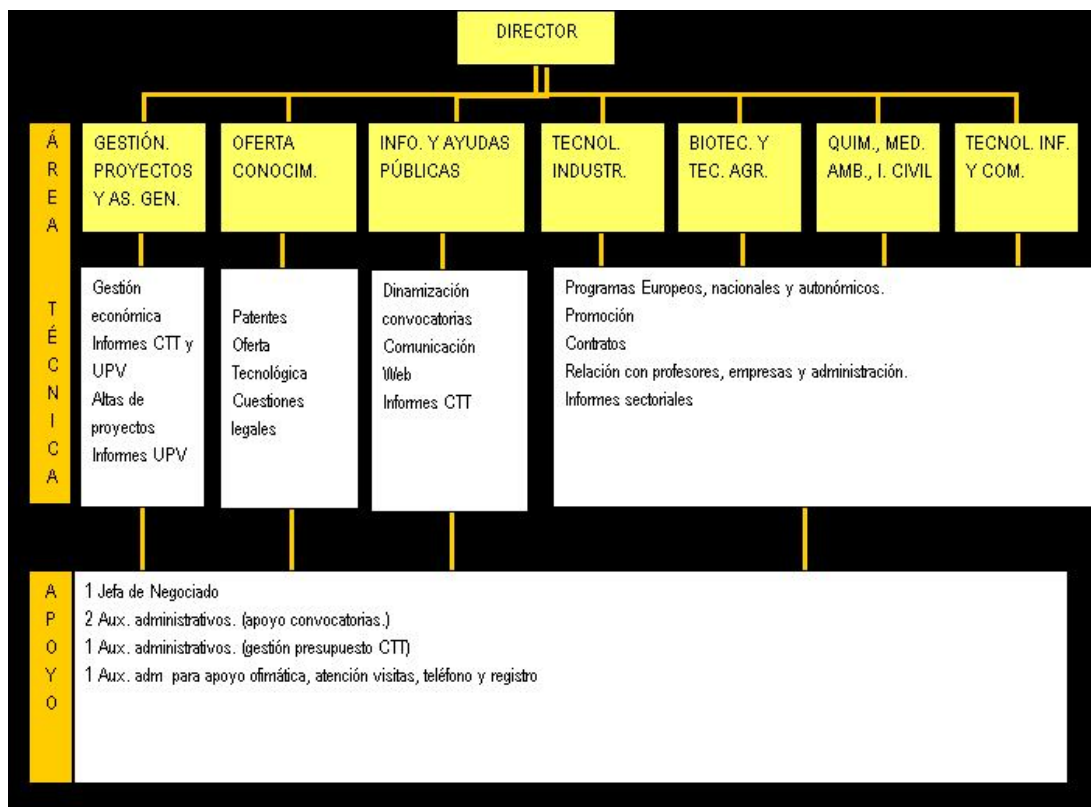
DIRECTOR

ÁREA TÉCNICA

GESTIÓN. PROYECTOS Y AS. GEN.

OFERTA CONOCIM.

INFO. Y AYUDAS PÚBLICAS

TECNOL. INDUSTR.

BIOTEC. Y TEC. AGR.

QUIM., MED. AMB., I. CIVIL

TECNOL. INF. Y COM.

Gestión económica
Informes CTT y UPV
Altas de proyectos
Informes UPV

Patentes
Oferta Tecnológica
Cuestiones legales

Dinamización convocatorias
Comunicación
Web
Informes CTT

Programas Europeos, nacionales y autonómicos.
Promoción
Contratos
Relación con profesores, empresas y administración.
Informes sectoriales

APOYO

1 Jefa de Negociado
2 Aux. administrativos. (apoyo convocatorias.)
1 Aux. administrativos. (gestión presupuesto CTT)
1 Aux. adm para apoyo ofimática, atención visitas, teléfono y registro